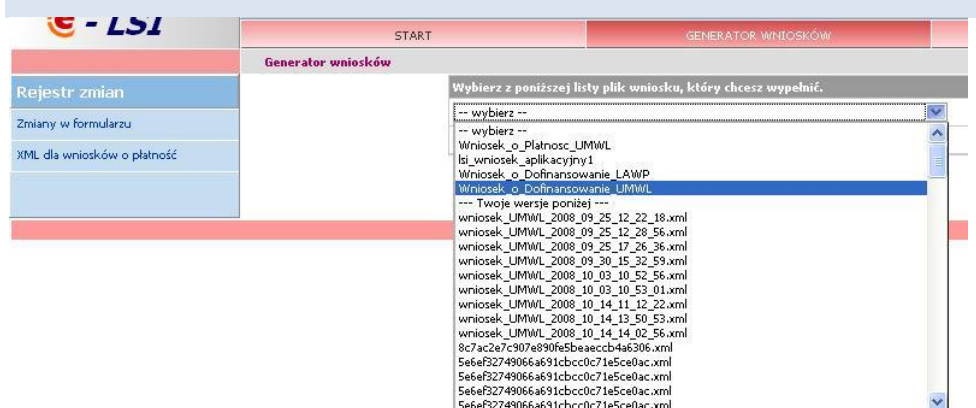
e - LSI

START

GENERATOR WNIOSKÓW

Generator wniosków

Rejestr zmian

Zmiany w formularzu

XML dla wniosków o płatność

Wybierz z poniższej listy plik wniosku, który chcesz wypełnić.

-- wybierz --

-- wybierz --
Wniosek_o_Platnosc_UMWL
lsi_wniosek_aplikacyjny1
Wniosek_o_Dofinansowanie_LAWP
Wniosek_o_Dofinansowanie_UMWL
--- Twoje wersje poniżej ---
wniosek_UMWL_2008_09_25_12_22_18.xml
wniosek_UMWL_2008_09_25_12_28_56.xml
wniosek_UMWL_2008_09_25_17_26_36.xml
wniosek_UMWL_2008_09_30_15_32_59.xml
wniosek_UMWL_2008_10_03_10_52_56.xml
wniosek_UMWL_2008_10_03_10_53_01.xml
wniosek_UMWL_2008_10_14_11_12_22.xml
wniosek_UMWL_2008_10_14_13_50_53.xml
wniosek_UMWL_2008_10_14_14_02_56.xml
8c7ac2e7c907e890fe5beaeccb4a6306.xml
5e6ef32749066a691cbcc0c71e5ce0ac.xml
5e6ef32749066a691cbcc0c71e5ce0ac.xml
5e6ef32749066a691cbcc0c71e5ce0ac.xml
5e6ef32749066a691cbcc0c71e5ce0ac.xml